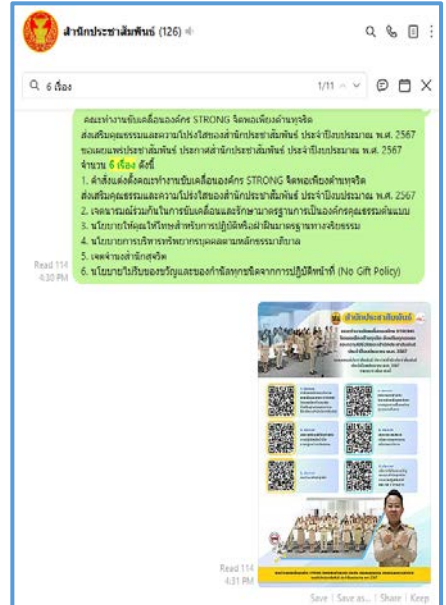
สำนักประชาสัมพันธ์ (126)

6 เรื่อง

1/11

คณะทำงานขับเคลื่อนองค์กร STRONG จิตพอเพียงต้านทุจริต ส่งเสริมคุณธรรมและความโปร่งใสของสำนักประชาสัมพันธ์ ประจำปีงบประมาณ พ.ศ. 2567 ขอเผยแพร่ประชาสัมพันธ์ ประกาศสำนักประชาสัมพันธ์ ประจำปีงบประมาณ พ.ศ. 2567 จำนวน 6 เรื่อง ดังนี้
1. คำสั่งแต่งตั้งคณะทำงานขับเคลื่อนองค์กร STRONG จิตพอเพียงต้านทุจริต ส่งเสริมคุณธรรมและความโปร่งใสของสำนักประชาสัมพันธ์ ประจำปีงบประมาณ พ.ศ. 2567
2. เจตนารมณ์ร่วมกันในการขับเคลื่อนและยกระดับมาตรฐานการเป็นองค์กรคุณธรรมต้นแบบ
3. นโยบายให้คุณให้โทษสำหรับการปฏิบัติหรือฝ่าฝืนมาตรฐานทางจริยธรรม
4. นโยบายการบริหารทรัพยากรบุคคลตามหลักธรรมาภิบาล
5. เจตจำนงสำนักสุจริต
6. นโยบายไม่รับของขวัญและของกำนัลทุกชนิดจากการปฏิบัติหน้าที่ (No Gift Policy)

Read 114
4:30 PM

สำนักประชาสัมพันธ์

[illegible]

Read 114
4:31 PM

Save | Save as... | Share | Keep